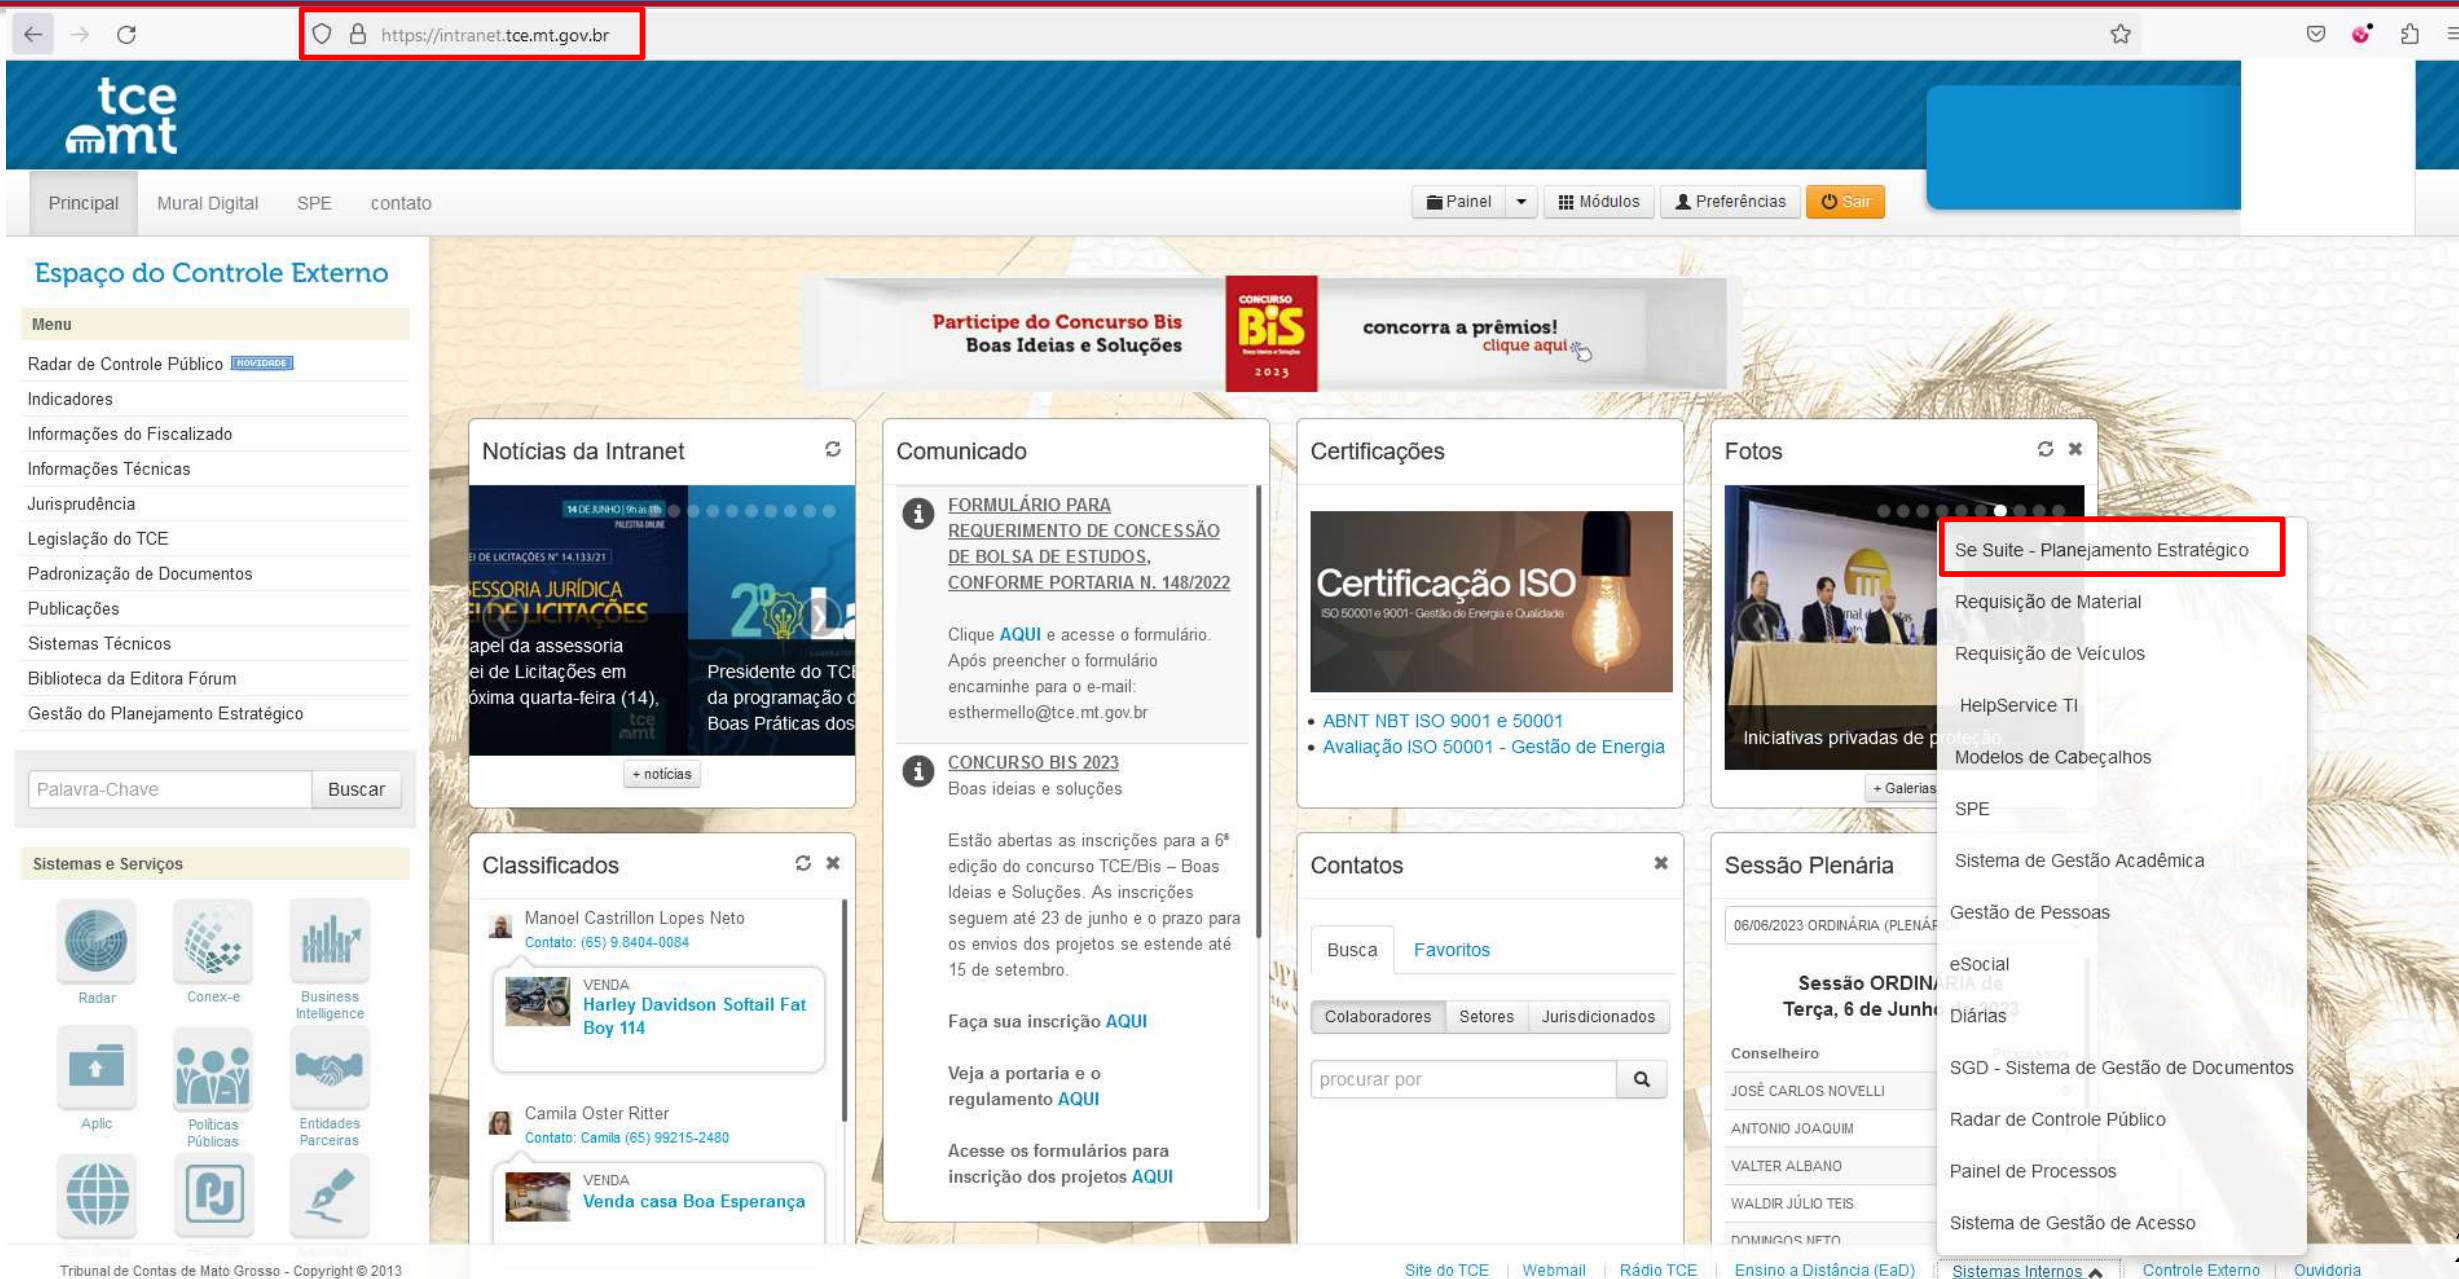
https://intranet.tce.mt.gov.br

tce mt

Principal Mural Digital SPE contato

Painel Módulos Preferências Sair

Espaço do Controle Externo

Menu

Radar de Controle Público NOVIDADE
Indicadores
Informações do Fiscalizado
Informações Técnicas
Jurisprudência
Legislação do TCE
Padronização de Documentos
Publicações
Sistemas Técnicos
Biblioteca da Editora Fórum
Gestão do Planejamento Estratégico

Palavra-Chave Buscar

Sistemas e Serviços

Radar Conex-e Business Intelligence
Aplic Políticas Públicas Entidades Parceiras

Participe do Concurso Bis Boas Ideias e Soluções
CONCURSO BIS 2023
concorra a prêmios! clique aqui

Notícias da Intranet

14 DE JUNHO | 9h às 11h PALESTRA ONLINE
EI DE LICITAÇÕES Nº 14.133/21
ESSORIA JURÍDICA
apel da assessoria ei de Licitações em óxima quarta-feira (14),
Presidente do TC da programação d Boas Práticas dos
+ notícias

Comunicado

FORMULÁRIO PARA REQUERIMENTO DE CONCESSÃO DE BOLSA DE ESTUDOS, CONFORME PORTARIA N. 148/2022

Clique AQUI e acesse o formulário. Após preencher o formulário encaminhe para o e-mail: esthermello@tce.mt.gov.br

CONCURSO BIS 2023
Boas ideias e soluções

Estão abertas as inscrições para a 6ª edição do concurso TCE/Bis – Boas Ideias e Soluções. As inscrições seguem até 23 de junho e o prazo para os envios dos projetos se estende até 15 de setembro.

Faça sua inscrição AQUI

Veja a portaria e o regulamento AQUI

Acesse os formulários para inscrição dos projetos AQUI

Certificações

Certificação ISO
ISO 50001 e 9001 - Gestão de Energia e Qualidade

• ABNT NBT ISO 9001 e 50001
• Avaliação ISO 50001 - Gestão de Energia

Fotos

Iniciativas privadas de p
+ Galerias

Se Suite - Planejamento Estratégico
Requisição de Material
Requisição de Veículos
HelpService TI
Modelos de Cabeçalhos
SPE
Sistema de Gestão Acadêmica
Gestão de Pessoas
eSocial
Diárias
SGD - Sistema de Gestão de Documentos
Radar de Controle Público
Painel de Processos
Sistema de Gestão de Acesso

Classificados

Manoel Castrillon Lopes Neto
Contato: (65) 9.8404-0084
VENDA
Harley Davidson Softail Fat Boy 114

Camila Oster Ritter
Contato: Camila (65) 99215-2480
VENDA
Venda casa Boa Esperança

Contatos

Busca Favoritos
Colaboradores Setores Jurisdicionados
procurar por

Sessão Plenária

06/06/2023 ORDINÁRIA (PLENÁR
Sessão ORDIN
Terça, 6 de Junh
Conselheiro
JOSÉ CARLOS NOVELLI
ANTONIO JOAQUIM
VALTER ALBANO
WALDIR JÚLIO TEIS
DOMINGOS NETO

Tribunal de Contas de Mato Grosso - Copyright © 2013

Site do TCE | Webmail | Rádio TCE | Ensino a Distância (EaD) | Sistemas Internos | Controle Externo | Ouvidoria